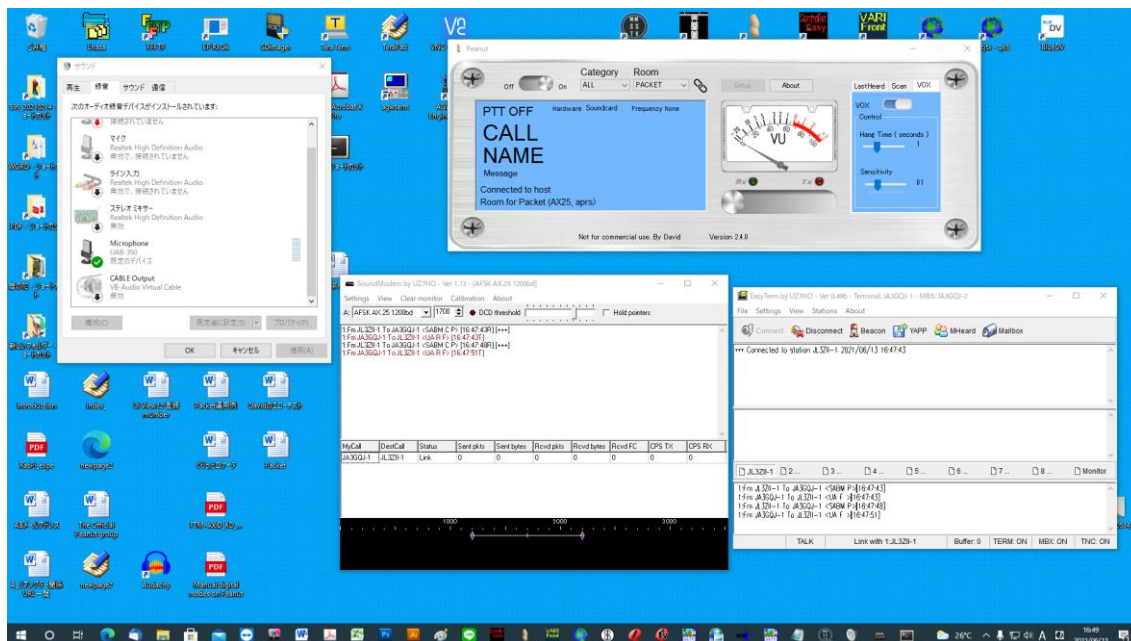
Peanut

Off On Category ALL Room PACKET Setup About LastHeard Scan VOX

PTT OFF Hardware Soundcard Frequency None
CALL
NAME
Message
Connected to host
Room for Packet (AX25, aprs)

VU Rx Tx

VOX Control
Hang Time ( seconds ) 1
Sensitivity 81

Not for commercial use. By David Version 2.4.0

サウンド
再生 録音 サウンド 通信
次のオーディオ録音デバイスがインストールされています:
接続されていません
マイク
Realtek High Definition Audio
無効で、接続されていません
ライン入力
Realtek High Definition Audio
無効で、接続されていません
ステレオ ミキサー
Realtek High Definition Audio
無効
Microphone
UAB-350
既定のデバイス
CABLE Output
VB-Audio Virtual Cable
無効
構成(C) 既定値に設定(S) プロパティ(P)
OK キャンセル 適用(A)

SoundModem by UZ7HO - Ver 1.13 - [AFSK AX.25 1200bd]
Settings View Clear monitor Calibration About
A: AFSK AX.25 1200bd 1700 DCD threshold Hold pointers
1:Fm JL3ZII-1 To JA3GQJ-1 <SABM C P> [16:47:43R] [+++]
1:Fm JA3GQJ-1 To JL3ZII-1 <UA R F> [16:47:43T]
1:Fm JL3ZII-1 To JA3GQJ-1 <SABM C P> [16:47:48R] [+++]
1:Fm JA3GQJ-1 To JL3ZII-1 <UA R F> [16:47:51T]

| MyCall | DestCall | Status | Sent pkts | Sent bytes | Rcvd pkts | Rcvd bytes | Rcvd FC | CPS TX | CPS RX |
|---|---|---|---|---|---|---|---|---|---|
| JA3GQJ-1 | JL3ZII-1 | Link | 0 | 0 | 0 | 0 | 0 | 0 | 0 |

1000 2000 3000

EasyTerm by UZ7HO - Ver 0.49b - Terminal: JA3GQJ-1 - MBX: JA3GQJ-2
File Settings View Stations About
Connect Disconnect Beacon YAPP MHeard Mailbox
*** Connected to station JL3ZII-1 2021/06/13 16:47:43

JL3ZII-1 2... 3... 4... 5... 6... 7... 8... Monitor
1:Fm JL3ZII-1 To JA3GQJ-1 <SABM P>[16:47:43]
1:Fm JA3GQJ-1 To JL3ZII-1 <UA F >[16:47:43]
1:Fm JL3ZII-1 To JA3GQJ-1 <SABM P>[16:47:48]
1:Fm JA3GQJ-1 To JL3ZII-1 <UA F >[16:47:51]
TALK Link with 1:JL3ZII-1 Buffer: 0 TERM: ON MBX: ON TNC: ON

DV
26℃ 16:49 2021/06/13